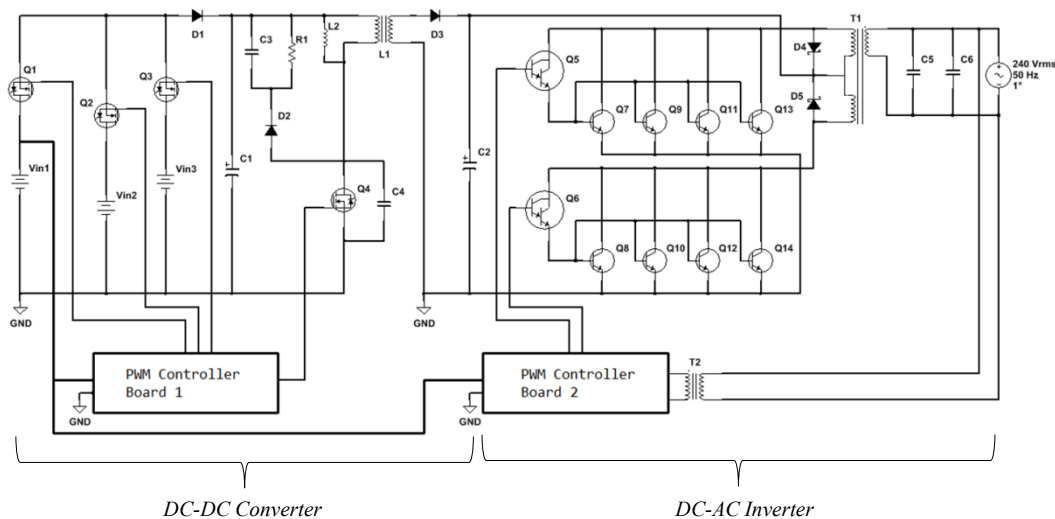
D1
L2
L1
D3
T1
C3
R1
Q1
Q2
Q3
Q5
D4
C5
C6
240 Vrms
50 Hz
1°
D2
D5
Q7
Q9
Q11
Q13
Vin1
C1
Vin2
Vin3
Q4
C4
C2
Q6
Q8
Q10
Q12
Q14
GND
GND
PWM Controller
Board 1
GND
PWM Controller
Board 2
T2
GND
DC-DC Converter
DC-AC Inverter